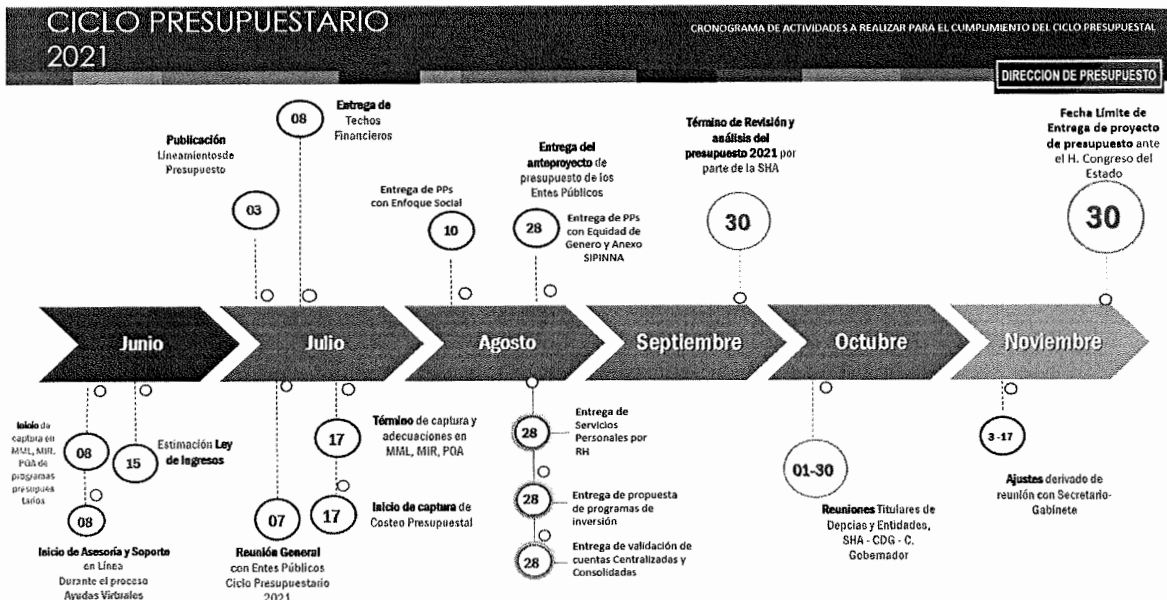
CICLO PRESUPUESTARIO 2021

CRONOGRAMA DE ACTIVIDADES A REALIZAR PARA EL CUMPLIMIENTO DEL CICLO PRESUPUESTAL

DIRECCION DE PRESUPUESTO

08
Entrega de Techos Financieros

Publicación Lineamientos de Presupuesto

03

Entrega de PPs con Enfoque Social

10

Entrega del anteproyecto de presupuesto de los Entes Públicos

28
Entrega de PPs con Equidad de Genero y Anexo SIPINNA

Término de Revisión y análisis del presupuesto 2021 por parte de la SHA

30

Fecha Límite de Entrega de proyecto de presupuesto ante el H. Congreso del Estado

30

Junio

Julio

Agosto

Septiembre

Octubre

Noviembre

Inicio de captura en MML, MIR, POA de programas presupuestarios

08

15
Estimación Ley de Ingresos

08
Inicio de Asesoría y Soporte en Línea Durante el proceso Ayudas Virtuales

07
Reunión General con Entes Públicos Ciclo Presupuestario 2021

17
Término de captura y adecuaciones en MML, MIR, POA

17
Inicio de captura de Costeo Presupuestal

28
Entrega de Servicios Personales por RH

28
Entrega de propuesta de programas de inversión

28
Entrega de validación de cuentas Centralizadas y Consolidadas

01-30
Reuniones Titulares de Depcias y Entidades, SHA - CDG - C. Gobernador

3 -17
Ajustes derivado de reunión con Secretario-Gabinete